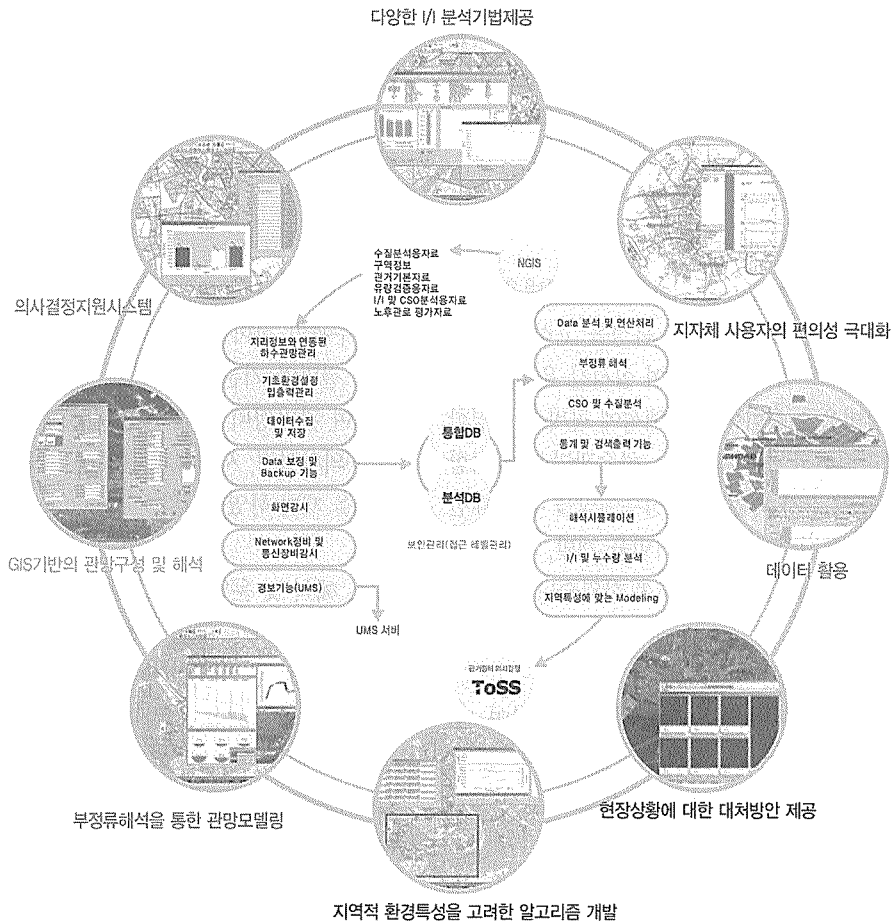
다양한 I/I 분석기법제공

지자체 사용자의 편의성 극대화

데이터 활용

현장상황에 대한 대처방안 제공

지역적 환경특성을 고려한 알고리즘 개발

부정류해석을 통한 관망모델링

GIS기반의 관망구성 및 해석

의사결정지원시스템

NGIS

수질분석용자료
구역정보
관거기본자료
유량검증용자료
I/I 및 CSO분석용자료
노후관로 평가자료

지리정보와 연동된 하수관망관리

기초환경설정 입출력관리

데이터수집 및 저장

Data 보정 및 Backup 기능

화면감시

Network장비 및 통신장비감시

경보기능(UMS)

UMS 서버

통합DB

분석DB

보안관리(접근 레벨관리)

Data 분석 및 연산처리

부정류 해석

CSO 및 수질분석

통계 및 검색출력 기능

해석시뮬레이션

I/I 및 누수량 분석

지역특성에 맞는 Modeling

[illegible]

ToSS